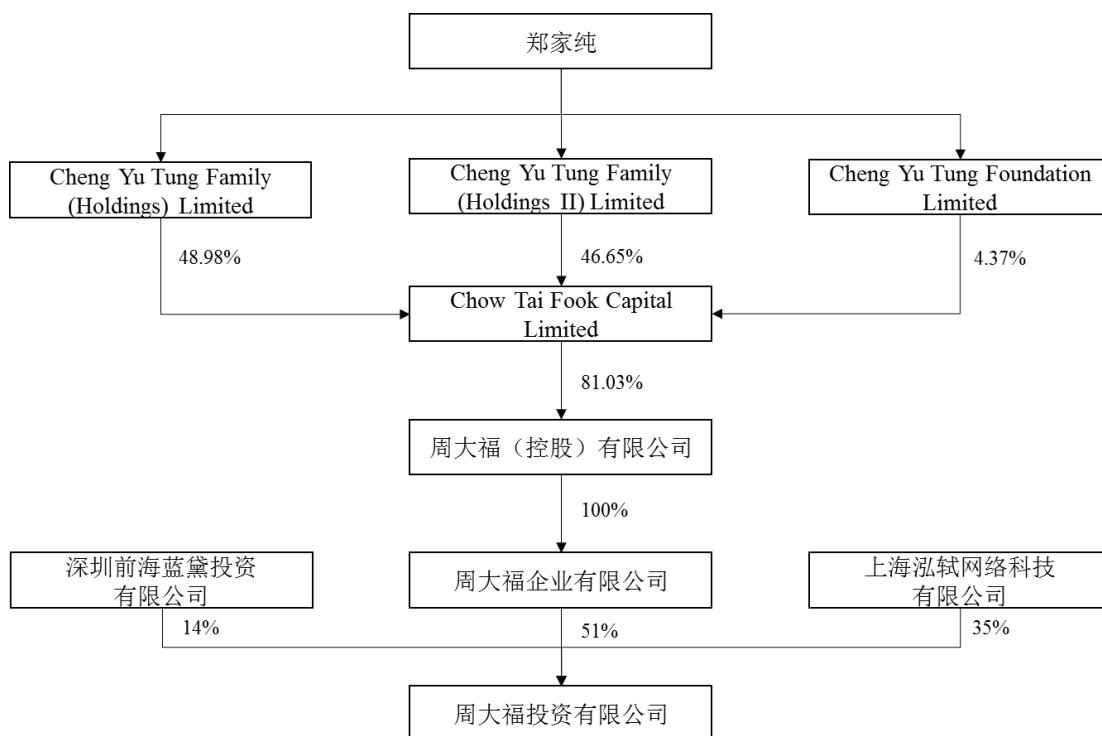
郑家纯

Cheng Yu Tung Family (Holdings) Limited

Cheng Yu Tung Family (Holdings II) Limited

Cheng Yu Tung Foundation Limited

48.98%

46.65%

4.37%

Chow Tai Fook Capital Limited

81.03%

周大福（控股）有限公司

100%

深圳前海蓝黛投资有限公司

周大福企业有限公司

上海泓轼网络科技有限公司

14%

51%

35%

周大福投资有限公司